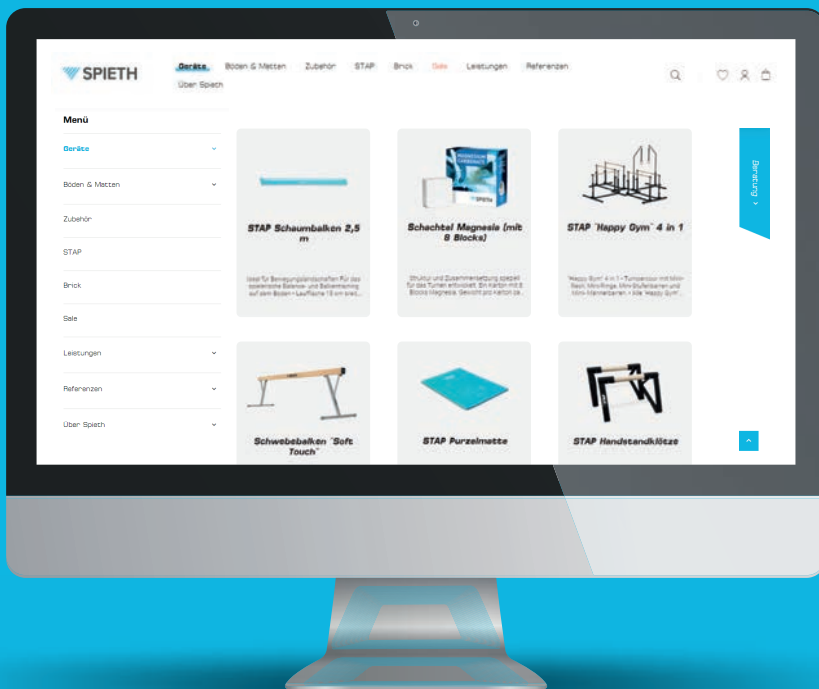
SPIETH

Geräte Böden & Matten Zubehör STAP Brick Sale Leistungen Referenzen Über Spieth

Menü

Geräte

Böden & Matten

Zubehör

STAP

Brick

Sale

Leistungen

Referenzen

Über Spieth

STAP Schaumbalken 2,5 m

Ideal für Bewegungslandschaften Für das spielerische Balance- und Balkentraining auf dem Boden • Lauffläche 10 cm breit...

Schachtel Magnesia (mit 8 Blocks)

Struktur und Zusammensetzung speziell für das Turnen entwickelt. Ein Karton mit 8 Blocks Magnesia. Gewicht pro Karton ca...

STAP "Happy Gym" 4 in 1

"Happy Gym" 4 in 1 • Turnerecke mit Mini-Reck, Mini-Ringe, Mini-Stufenbarren und Mini-Kletterbarren • Mit "Happy Gym"...

Schwebebalken "Soft Touch"

STAP Purzelmatte

STAP Handstandklötze

Beratung ›